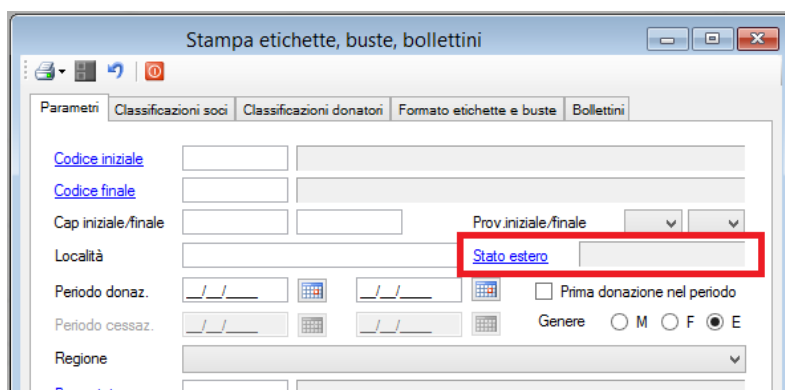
Stampa etichette, buste, bollettini

Parametri | Classificazioni soci | Classificazioni donatori | Formato etichette e buste | Bollettini

Codice iniziale

Codice finale

Cap iniziale/finale

Prov.iniziale/finale

Località

Stato estero

Periodo donaz. __/__/____ __/__/____

Prima donazione nel periodo

Periodo cessaz. __/__/____ __/__/____

Genere M F E

Regione